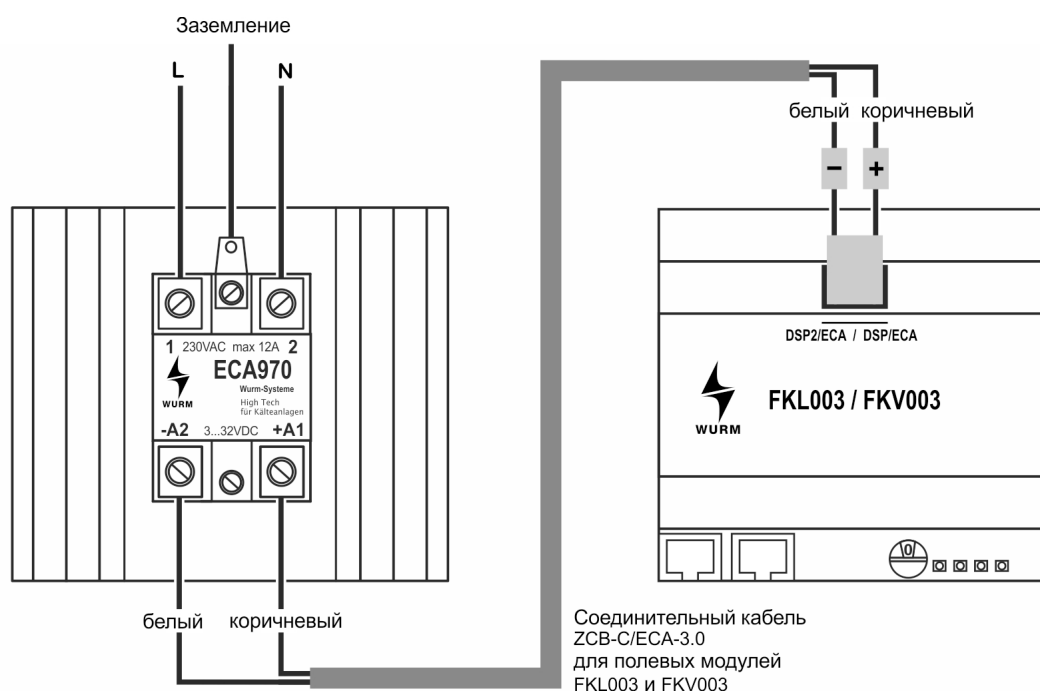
Заземление

L

N

белый коричневый

–

+

1 230VAC max 12A 2

ECA970

Wurm-Systeme

High Tech für Kälteanlagen

WURM

-A2 3...32VDC +A1

DSP2/ECA / DSP/ECA

FKL003 / FKV003

WURM

0

белый коричневый

Соединительный кабель ZCB-C/ECA-3.0 для полевых модулей FKL003 и FKV003